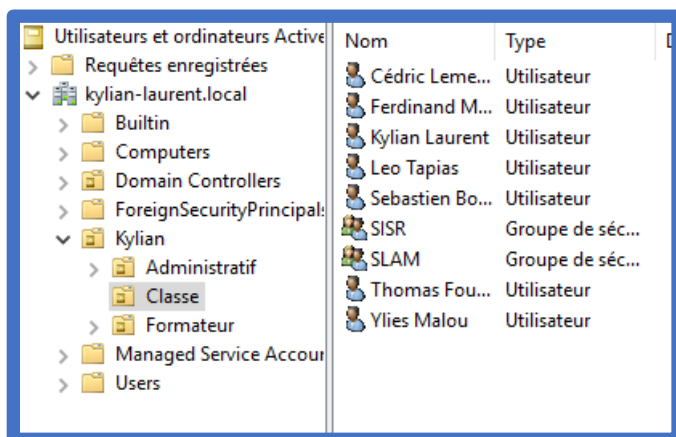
Utilisateurs et ordinateurs Active
Requêtes enregistrées
kylian-laurent.local
Builtin
Computers
Domain Controllers
ForeignSecurityPrincipals
Kylian
Administratif
Classe
Formateur
Managed Service Accour
Users

| Nom | Type | D |
|---|---|---|
| Cédric Leme... | Utilisateur | |
| Ferdinand M... | Utilisateur | |
| Kylian Laurent | Utilisateur | |
| Leo Tapias | Utilisateur | |
| Sebastien Bo... | Utilisateur | |
| SISR | Groupe de séc... | |
| SLAM | Groupe de séc... | |
| Thomas Fou... | Utilisateur | |
| Ylies Malou | Utilisateur | |